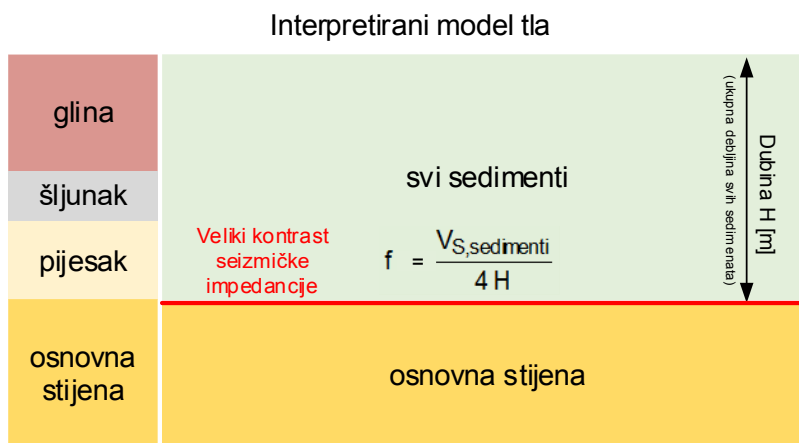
Interpretirani model tla

glina

šljunak

pijesak

osnovna stijena

svi sedimenti

Veliki kontrast seizmičke impedancije

$f = \frac{V_{S,sedimenti}}{4H}$

Dubina H [m]

(ukupna debljina svih sedimenata)

osnovna stijena